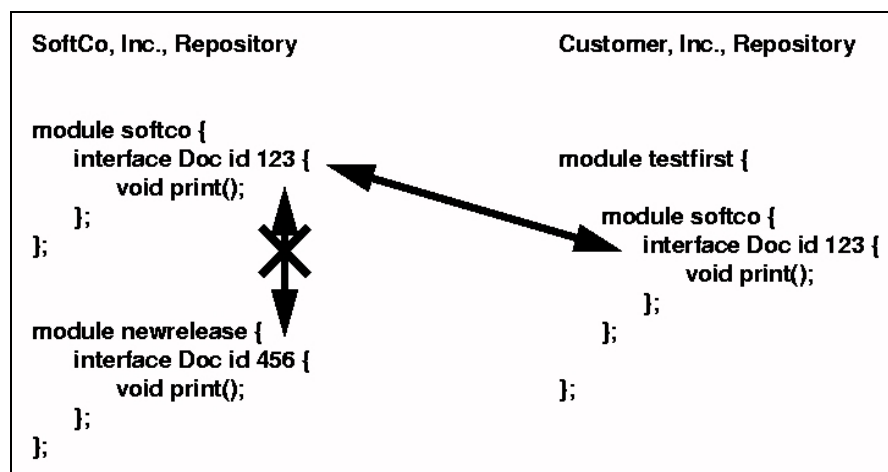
SoftCo, Inc., Repository

module softco {
interface Doc id 123 {
void print();
};
};

module newrelease {
interface Doc id 456 {
void print();
};
};

Customer, Inc., Repository

module testfirst {

module softco {
interface Doc id 123 {
void print();
};
};

};